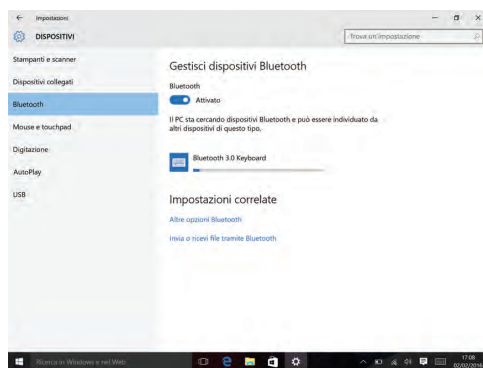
← Impostazioni

DISPOSITIVI

Trova un'impostazione

Stampanti e scanner

Dispositivi collegati

Bluetooth

Mouse e touchpad

Digitazione

AutoPlay

USB

Gestisci dispositivi Bluetooth

Bluetooth

Attivato

Il PC sta cercando dispositivi Bluetooth e può essere individuato da altri dispositivi di questo tipo.

Bluetooth 3.0 Keyboard

Impostazioni correlate

Altre opzioni Bluetooth

Invia o ricevi file tramite Bluetooth

Ricerca in Windows e nel Web

17:08
02/02/2016